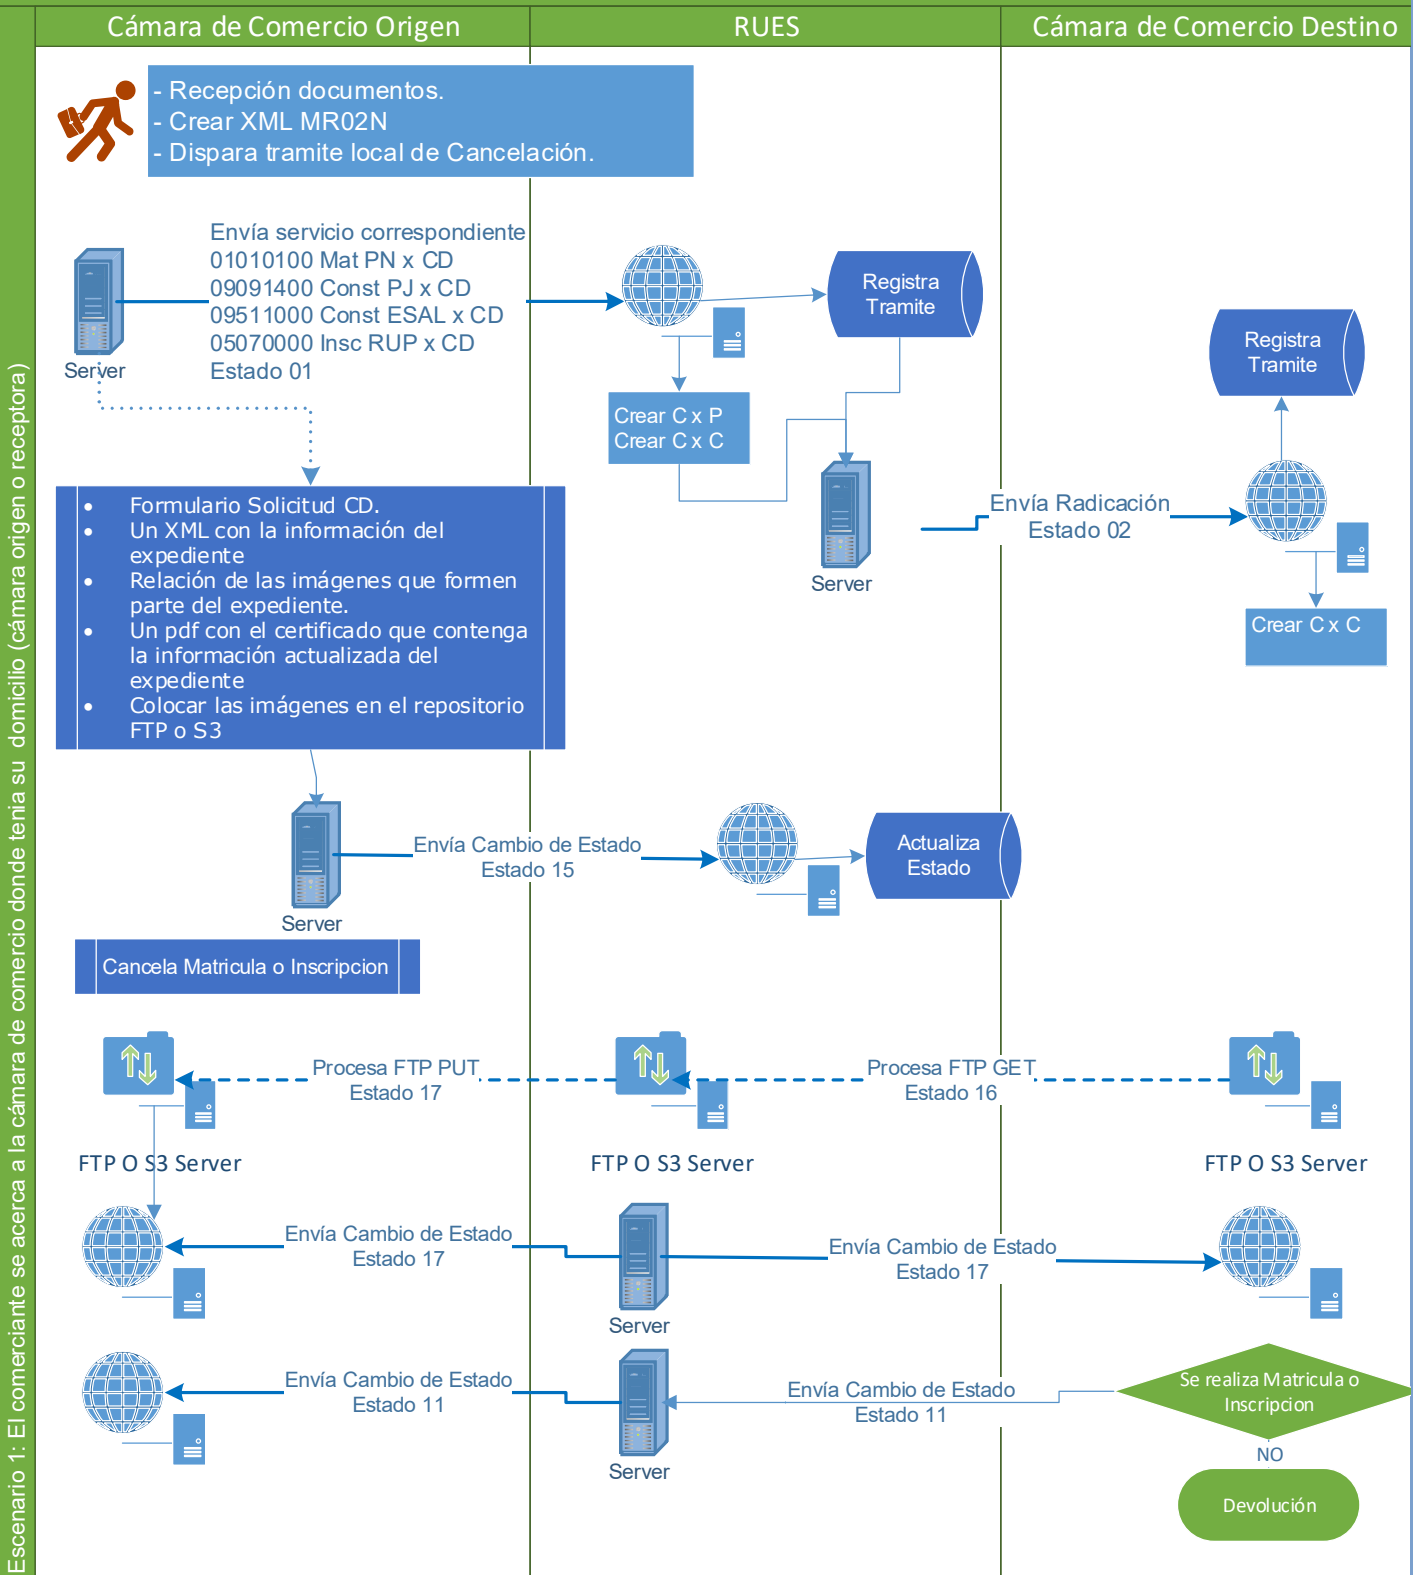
Escenario 1: El comerciante se acerca a la cámara de comercio donde tenia su domicilio (cámara origen o receptora)

Cámara de Comercio Origen

RUES

Cámara de Comercio Destino

- Recepción documentos.
- Crear XML MR02N
- Dispara tramite local de Cancelación.

Server

Envía servicio correspondiente
01010100 Mat PN x CD
09091400 Const PJ x CD
09511000 Const ESAL x CD
05070000 Insc RUP x CD
Estado 01

Registra Tramite

Crear C x P
Crear C x C

Server

Registra Tramite

Envía Radicación
Estado 02

Crear C x C

- Formulario Solicitud CD.
- Un XML con la información del expediente
- Relación de las imágenes que formen parte del expediente.
- Un pdf con el certificado que contenga la información actualizada del expediente
- Colocar las imágenes en el repositorio FTP o S3

Server

Envía Cambio de Estado
Estado 15

Actualiza Estado

Cancela Matricula o Inscripcion

Procesa FTP PUT
Estado 17

Procesa FTP GET
Estado 16

FTP O S3 Server

FTP O S3 Server

FTP O S3 Server

Envía Cambio de Estado
Estado 17

Server

Envía Cambio de Estado
Estado 17

Envía Cambio de Estado
Estado 11

Server

Envía Cambio de Estado
Estado 11

Se realiza Matricula o Inscripcion

NO

Devolución